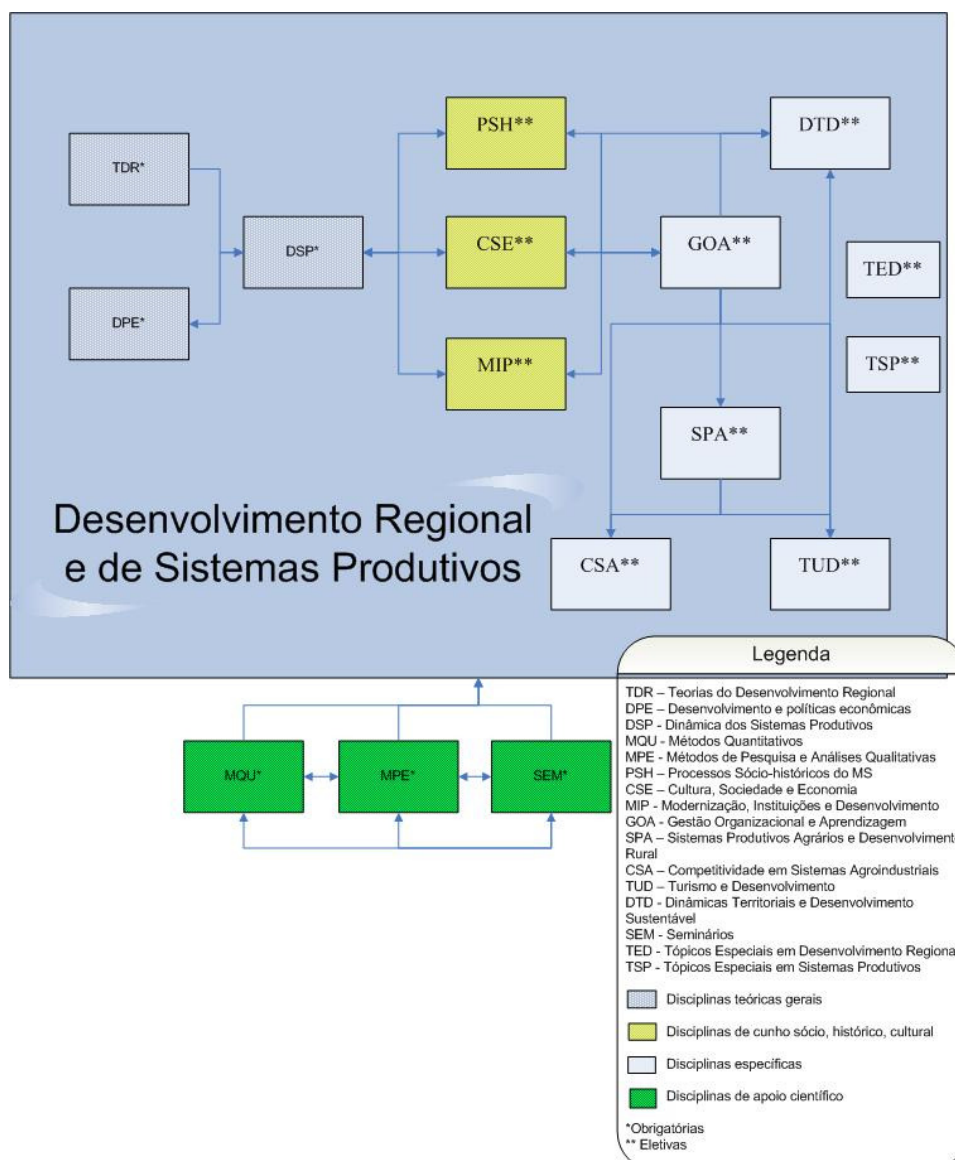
TDR*

DPE*

DSP*

PSH**

CSE**

MIP**

DTD**

GOA**

TED**

TSP**

SPA**

Desenvolvimento Regional e de Sistemas Produtivos

CSA**

TUD**

MQU*

MPE*

SEM*

Legenda

TDR – Teorias do Desenvolvimento Regional
DPE – Desenvolvimento e políticas econômicas
DSP - Dinâmica dos Sistemas Produtivos
MQU – Métodos Quantitativos
MPE – Métodos de Pesquisa e Análises Qualitativas
PSH – Processos Sócio-históricos do MS
CSE – Cultura, Sociedade e Economia
MIP - Modernização, Instituições e Desenvolvimento
GOA – Gestão Organizacional e Aprendizagem
SPA – Sistemas Produtivos Agrários e Desenvolviment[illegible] Rural
CSA – Competitividade em Sistemas Agroindustriais
TUD – Turismo e Desenvolvimento
DTD - Dinâmicas Territoriais e Desenvolvimento Sustentável
SEM - Seminários
TED - Tópicos Especiais em Desenvolvimento Regiona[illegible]
TSP - Tópicos Especiais em Sistemas Produtivos

Disciplinas teóricas gerais

Disciplinas de cunho sócio, histórico, cultural

Disciplinas específicas

Disciplinas de apoio científico

*Obrigatórias
** Eletivas